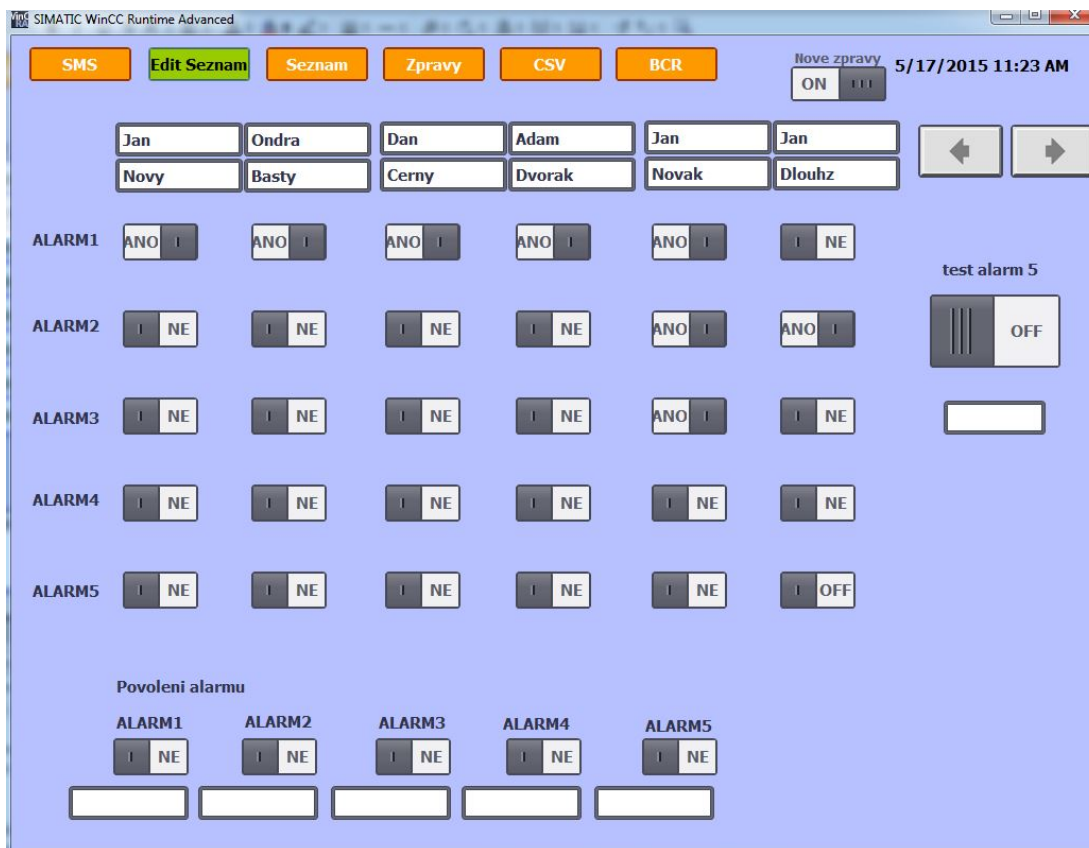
SIMATIC WinCC Runtime Advanced

SMS Edit Seznam Seznam Zpravy CSV BCR

Nove zpravy
ON

5/17/2015 11:23 AM

| Jan | Ondra | Dan | Adam | Jan | Jan |
|---|---|---|---|---|---|
| Novy | Basty | Cerny | Dvorak | Novak | Dlouhz |

| ALARM1 | ANO | ANO | ANO | ANO | ANO | NE |
|---|---|---|---|---|---|---|
| ALARM2 | NE | NE | NE | NE | ANO | ANO |
| ALARM3 | NE | NE | NE | NE | ANO | NE |
| ALARM4 | NE | NE | NE | NE | NE | NE |
| ALARM5 | NE | NE | NE | NE | NE | OFF |

test alarm 5
OFF

Povoleni alarmu

| ALARM1 | ALARM2 | ALARM3 | ALARM4 | ALARM5 |
|---|---|---|---|---|
| NE | NE | NE | NE | NE |